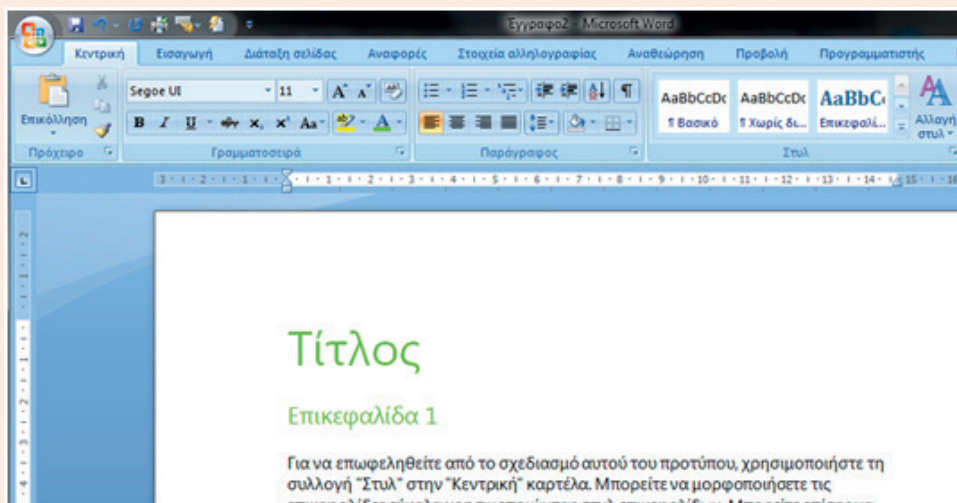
Έγγραφο2 - Microsoft Word

Κεντρική Εισαγωγή Διάταξη σελίδας Αναφορές Στοιχεία αλληλογραφίας Αναθεώρηση Προβολή Προγραμματιστής

Επικόλληση

Segoe UI 11

AaBbCcDc ¶ Βασικό
AaBbCcDc ¶ Χωρίς δι...
AaBbC Επικεφαλί...
Αλλαγή στυλ

Πρόχειρο Γραμματοσειρά Παράγραφος Στυλ

Τίτλος

Επικεφαλίδα 1

Για να επωφεληθείτε από το σχεδιασμό αυτού του προτύπου, χρησιμοποιήστε τη συλλογή "Στυλ" στην "Κεντρική" καρτέλα. Μπορείτε να μορφοποιήσετε τις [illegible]